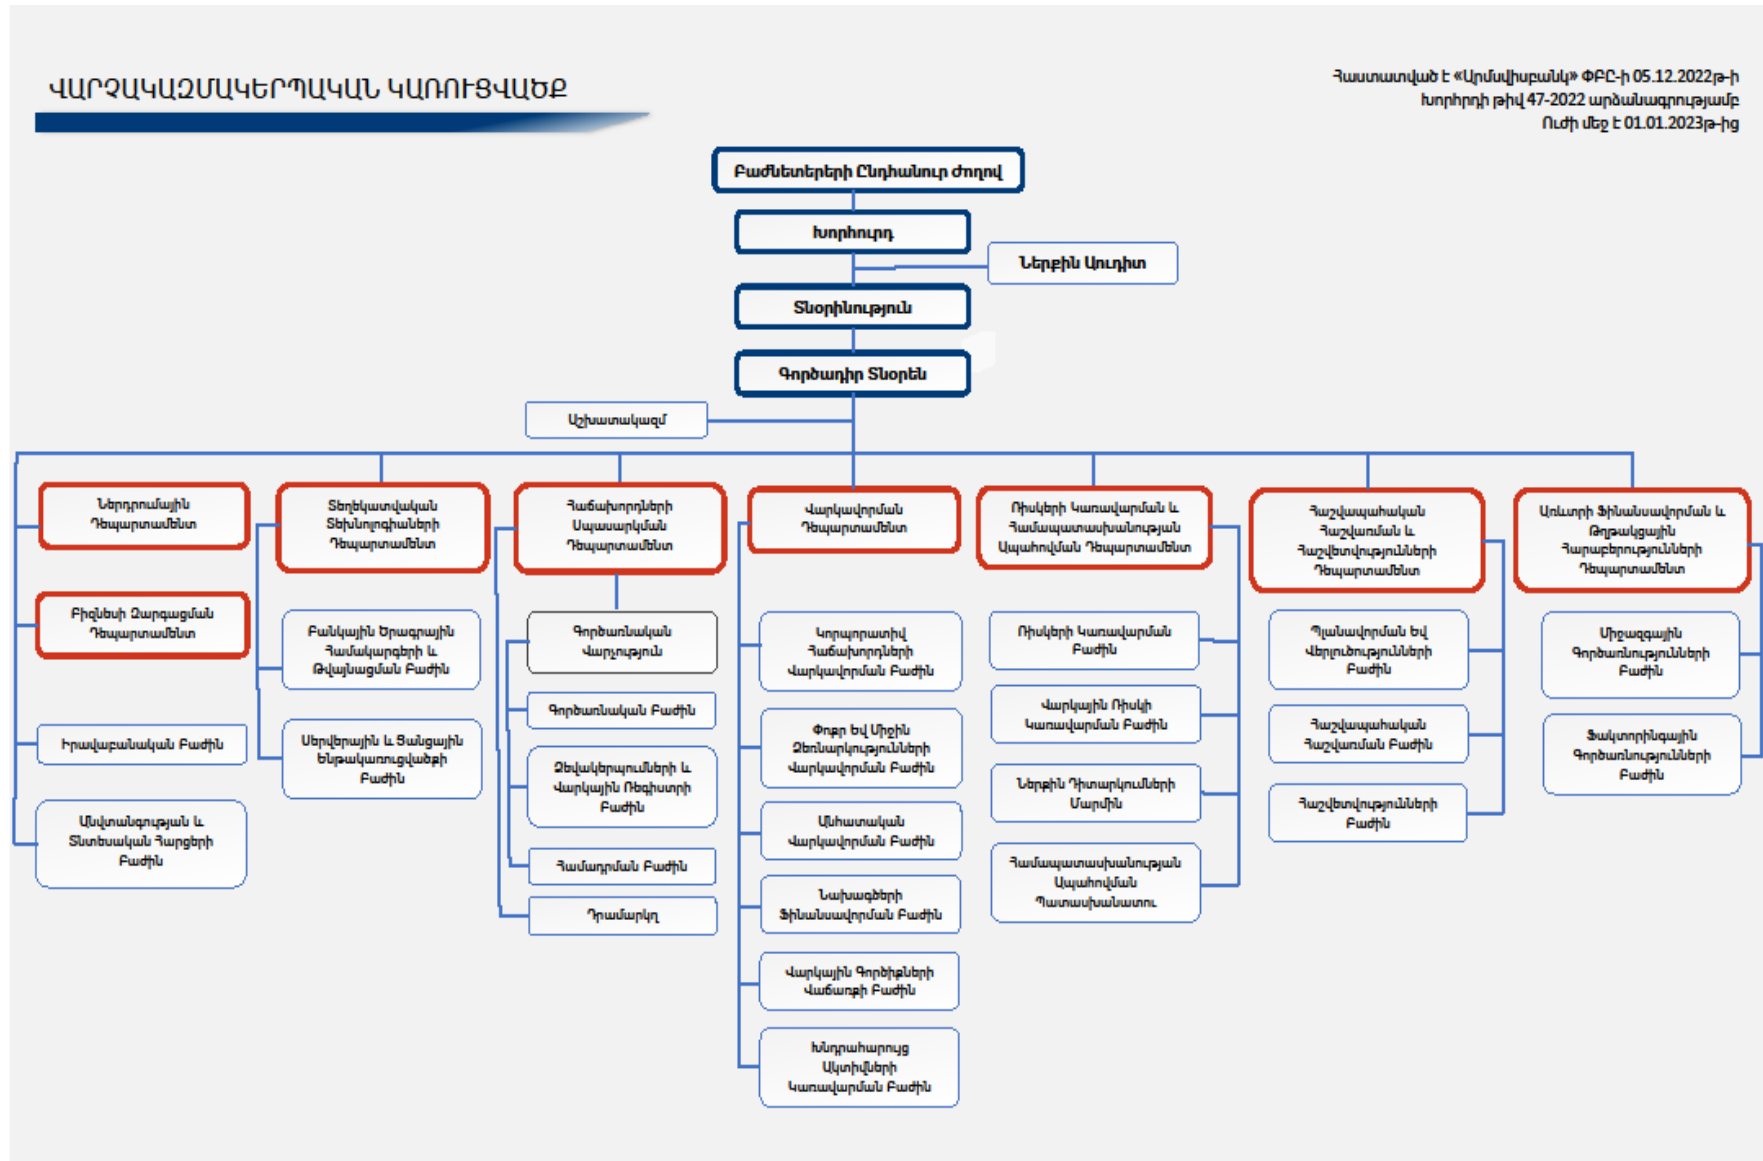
ՎԱՐՉԱԿԱԶՄԱԿԵՐՊԱԿԱՆ ԿԱՌՈՒՑՎԱԾՔ

Հաստատված է «Արմսվիսբանկ» ՓԲԸ-ի 05.12.2022թ-ի Խորհրդի թիվ 47-2022 արձանագրությամբ Ուժի մեջ է 01.01.2023թ-ից

Բաժնետերերի Ընդհանուր ժողով

Խորհուրդ

Ներքին Աուդիտ

Տնօրինություն

Գործադիր Տնօրեն

Աշխատակազմ

Ներդրումային Դեպարտամենտ

Բիզնեսի Զարգացման Դեպարտամենտ

Իրավաբանական Բաժին

Անվտանգության և Տնտեսական Հարցերի Բաժին

Տեղեկատվական Տեխնոլոգիաների Դեպարտամենտ

Բանկային Ծրագրային Համակարգերի և Թվայնացման Բաժին

Սերվերային և Ցանցային Ենթակառուցվածքի Բաժին

Հաճախորդների Սպասարկման Դեպարտամենտ

Գործառնական Վարչություն

Գործառնական Բաժին

Ձեվակերպումների և Վարկային Ռեգիստրի Բաժին

Համադրման Բաժին

Դրամարկղ

Վարկավորման Դեպարտամենտ

Կորպորատիվ Հաճախորդների Վարկավորման Բաժին

Փոքր եվ Միջին Ձեռնարկությունների Վարկավորման Բաժին

Անհատական Վարկավորման Բաժին

Նախագծերի Ֆինանսավորման Բաժին

Վարկային Գործիքների Վաճառքի Բաժին

Խնդրահարույց Ակտիվների Կառավարման Բաժին

Ռիսկերի Կառավարման և Համապատասխանության Ապահովման Դեպարտամենտ

Ռիսկերի Կառավարման Բաժին

Վարկային Ռիսկի Կառավարման Բաժին

Ներքին Դիտարկումների Սարմին

Համապատասխանության Ապահովման Պատասխանատու

Հաշվապահական Հաշվառման և Հաշվետվությունների Դեպարտամենտ

Պլանավորման եվ Վերլուծությունների Բաժին

Հաշվապահական Հաշվառման Բաժին

Հաշվետվությունների Բաժին

Առևտրի Ֆինանսավորման և Թղթակցային Հարաբերությունների Դեպարտամենտ

Միջազգային Գործառնությունների Բաժին

Ֆակտորինգային Գործառնությունների Բաժին